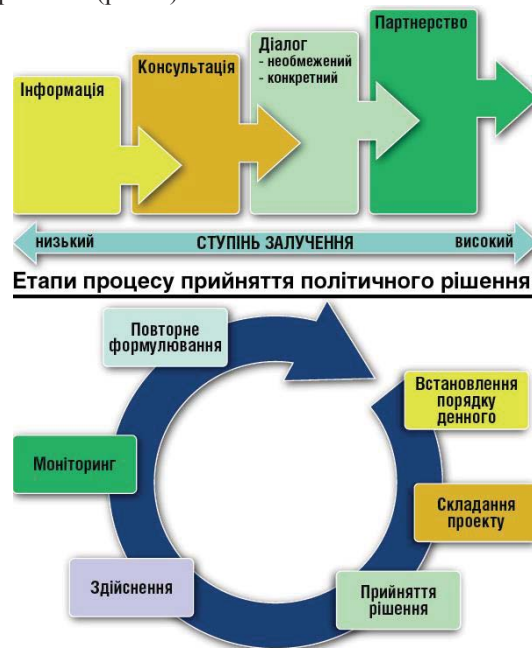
Інформація

Консультація

Діалог
- необмежений
- конкретний

Партнерство

низький СТУПІНЬ ЗАЛУЧЕННЯ високий

Етапи процесу прийняття політичного рішення

Повторне формулювання

Встановлення порядку денного

Складання проекту

Прийняття рішення

Здійснення

Моніторинг